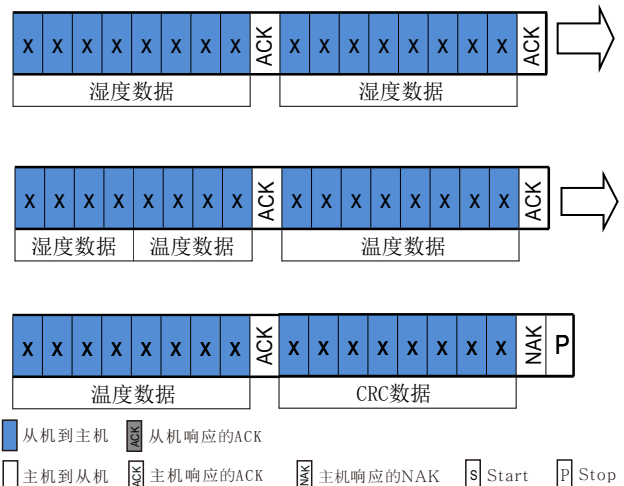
| X | X | X | X | X | X | X | X | ACK | X | X | X | X | X | X | X | X | ACK |
|---|---|---|---|---|---|---|---|---|---|---|---|---|---|---|---|---|---|

湿度数据 湿度数据

| X | X | X | X | X | X | X | X | ACK | X | X | X | X | X | X | X | X | ACK |
|---|---|---|---|---|---|---|---|---|---|---|---|---|---|---|---|---|---|

湿度数据 温度数据 温度数据

| X | X | X | X | X | X | X | X | ACK | X | X | X | X | X | X | X | X | NAK | P |
|---|---|---|---|---|---|---|---|---|---|---|---|---|---|---|---|---|---|---|

温度数据 CRC数据

从机到主机 ACK 从机响应的ACK

主机到从机 ACK 主机响应的ACK NAK 主机响应的NAK S Start P Stop